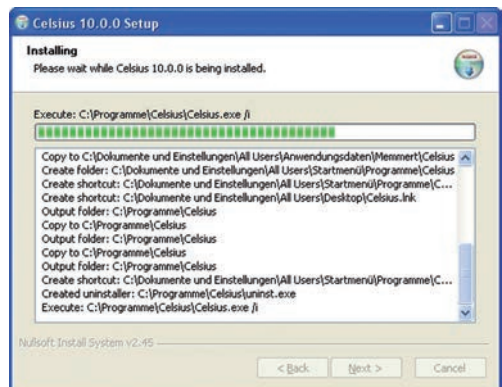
Celsius 10.0.0 Setup

Installing
Please wait while Celsius 10.0.0 is being installed.

Execute: C:\Programme\Celsius\Celsius.exe /i

Copy to C:\Dokumente und Einstellungen\All Users\Anwendungsdaten\Memmert\Celsius
Create folder: C:\Dokumente und Einstellungen\All Users\Startmenü\Programme\Celsius
Create shortcut: C:\Dokumente und Einstellungen\All Users\Startmenü\Programme\C...
Create shortcut: C:\Dokumente und Einstellungen\All Users\Desktop\Celsius.lnk
Output folder: C:\Programme\Celsius
Copy to C:\Programme\Celsius
Output folder: C:\Programme\Celsius
Copy to C:\Programme\Celsius
Output folder: C:\Programme\Celsius
Create shortcut: C:\Dokumente und Einstellungen\All Users\Startmenü\Programme\C...
Created uninstaller: C:\Programme\Celsius\uninst.exe
Execute: C:\Programme\Celsius\Celsius.exe /i

Nullsoft Install System v2.45

< Back Next > Cancel